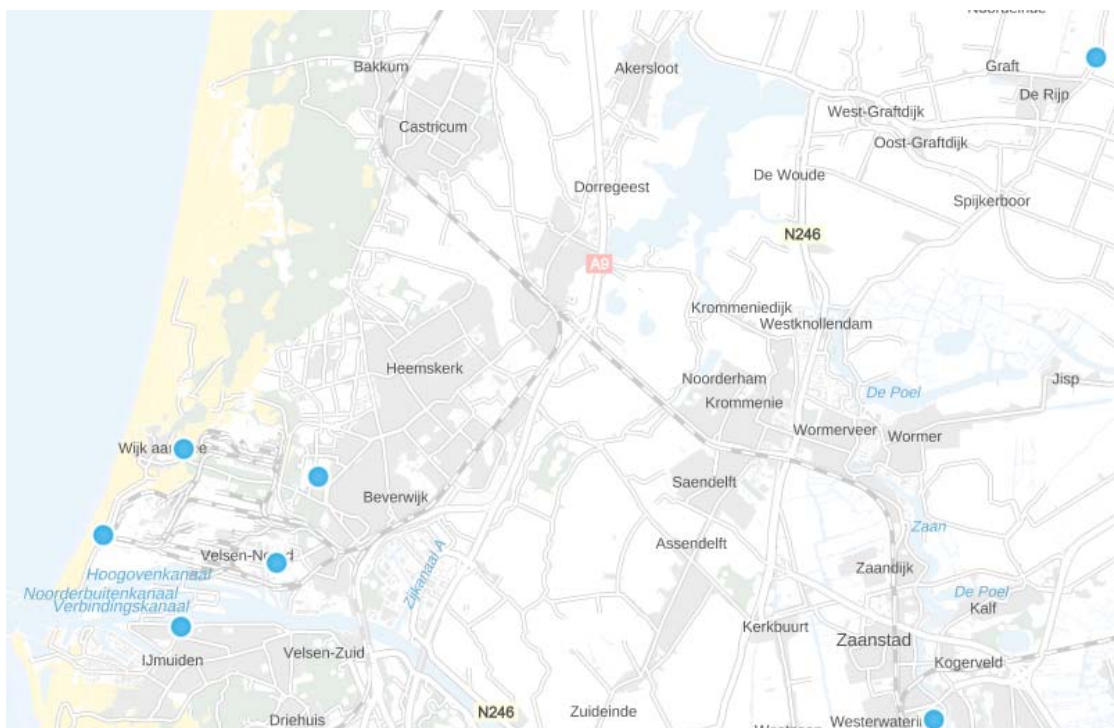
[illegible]
Bakkum
Akersloot
Graft
De Rijp
West-Graftdijk
Castricum
Oost-Graftdijk
Dorregeest
De Woude
Spijkerboor
N246
A9
Krommeniedijk
Westknollendam
Heemskerk
Noorderham
Krommenie
De Poel
Jisp
Wormerveer
Wormer
Wijk aan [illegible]e
Saendelft
Beverwijk
Zaan
Assendelft
Velsen-No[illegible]d
Zijkanaal A
Zaandijk
Hoogovenkanaal
Noorderbuitenkanaal
Verbindingskanaal
De Poel
Kalf
Kerkbuurt
Zaanstad
IJmuiden
Velsen-Zuid
Kogerveld
Driehuis
N246
Zuideinde
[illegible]
Westerwateri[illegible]